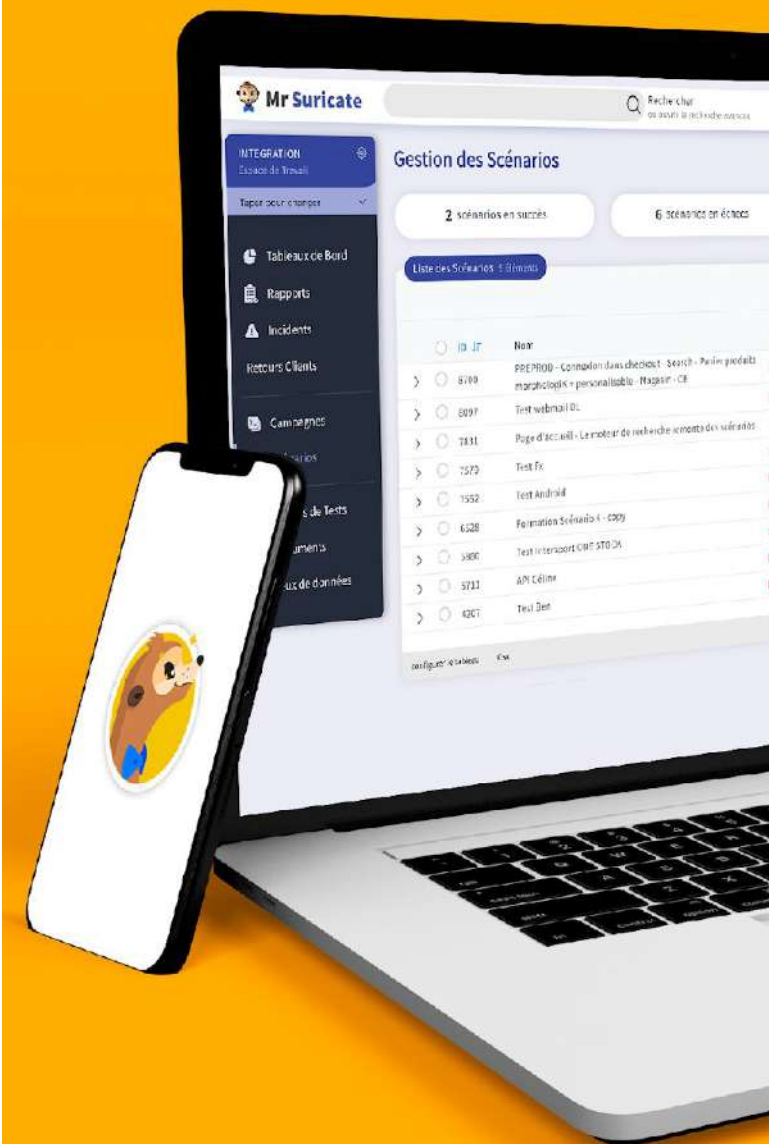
Mr Suricate

Rechercher
ou ouvrir la recherche avancée

INTEGRATION
Espace de Travail

Taper pour changer

Tableaux de Bord

Rapports

Incidents

Retours Clients

Campagnes

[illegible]narios

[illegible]s de Tests

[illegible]uments

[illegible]ux de données

Gestion des Scénarios

2 scénarios en succès

6 scénarios en échecs

Liste des Scénarios 9 éléments

| | ID ST | Nom |
|---|---|---|
| › | 8700 | PREPROD - Connexion dans checkout - Search - Panier produits morphologie + personnalisable - Magasin - CB |
| › | 8097 | Test webmail OL |
| › | 7831 | Page d'accueil - Le moteur de recherche remonte des scénarios |
| › | 7573 | Test Fx |
| › | 7552 | Test Android |
| › | 6528 | Formation Scénario 4 - copy |
| › | 5800 | Test Intersport ONE STOCK |
| › | 5733 | API Céline |
| › | 4207 | Test Den |

Configurer le tableau